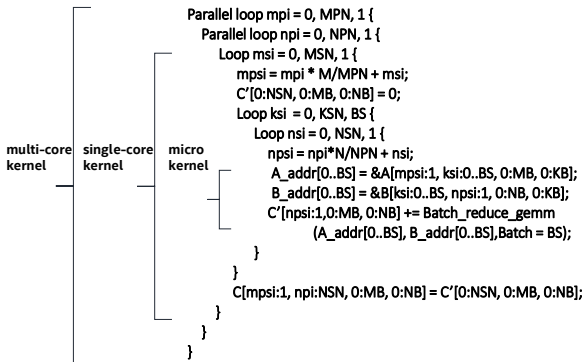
multi-core kernel

single-core kernel

micro kernel

Parallel loop mpi = 0, MPN, 1 {
Parallel loop npi = 0, NPN, 1 {
Loop msi = 0, MSN, 1 {
mpsi = mpi * M/MPN + msi;
C'[0:NSN, 0:MB, 0:NB] = 0;
Loop ksi = 0, KSN, BS {
Loop nsi = 0, NSN, 1 {
npsi = npi*N/NPN + nsi;
A_addr[0..BS] = &A[mpsi:1, ksi:0..BS, 0:MB, 0:KB];
B_addr[0..BS] = &B[ksi:0..BS, npsi:1, 0:NB, 0:KB];
C'[npsi:1,0:MB, 0:NB] += Batch_reduce_gemm
(A_addr[0..BS], B_addr[0..BS],Batch = BS);
}
}
C[mpsi:1, npi:NSN, 0:MB, 0:NB] = C'[0:NSN, 0:MB, 0:NB];
}
}
}